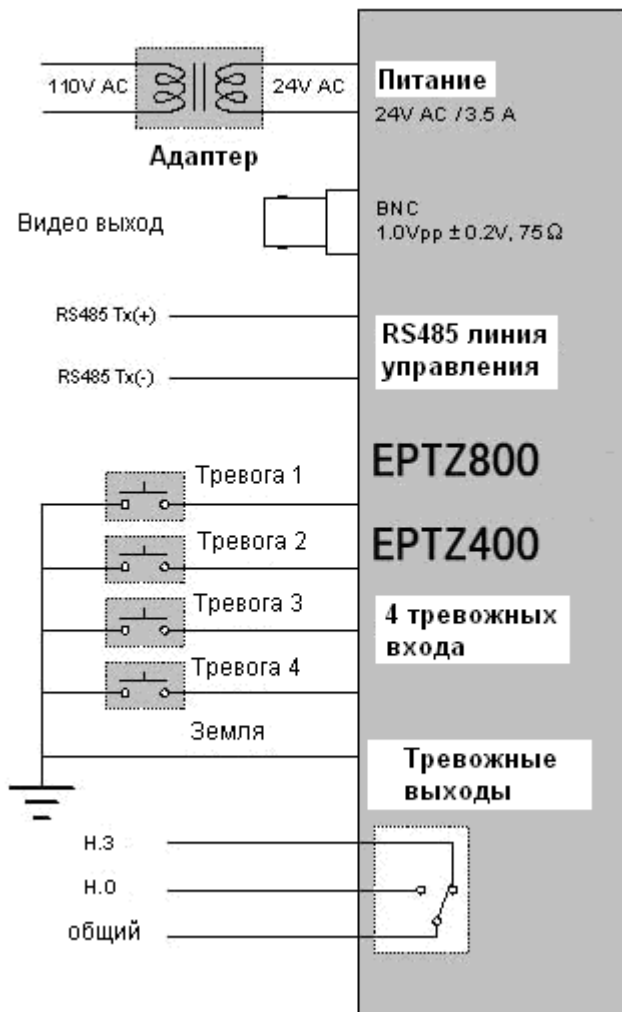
110V AC
24V AC
Адаптер
Питание
24V AC / 3.5 A
Видео выход
BNC
1.0Vpp ± 0.2V, 75 Ω
RS485 Tx(+)
RS485 Tx(-)
RS485 линия управления
EPTZ800
EPTZ400
Тревога 1
Тревога 2
Тревога 3
Тревога 4
4 тревожных входа
Земля
Тревожные выходы
Н.З
Н.О
общий